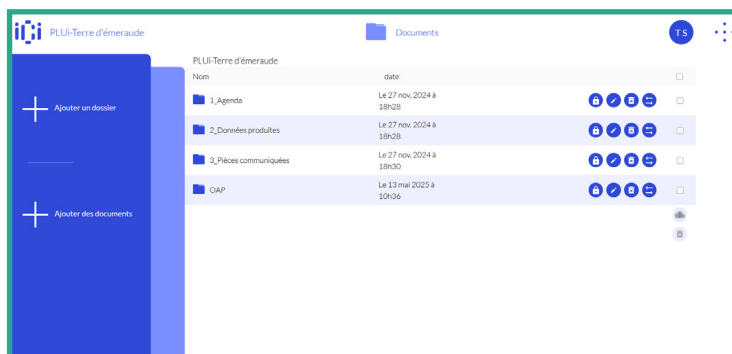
PLUi-Terre d'émeraude

Documents

TS

Ajouter un dossier

Ajouter des documents

PLUi-Terre d'émeraude

| Nom | date |
|---|---|
| 1_Agenda | Le 27 nov. 2024 à 18h28 |
| 2_Données produites | Le 27 nov. 2024 à 18h28 |
| 3_Pièces communiquées | Le 27 nov. 2024 à 18h30 |
| OAP | Le 13 mai 2025 à 10h36 |